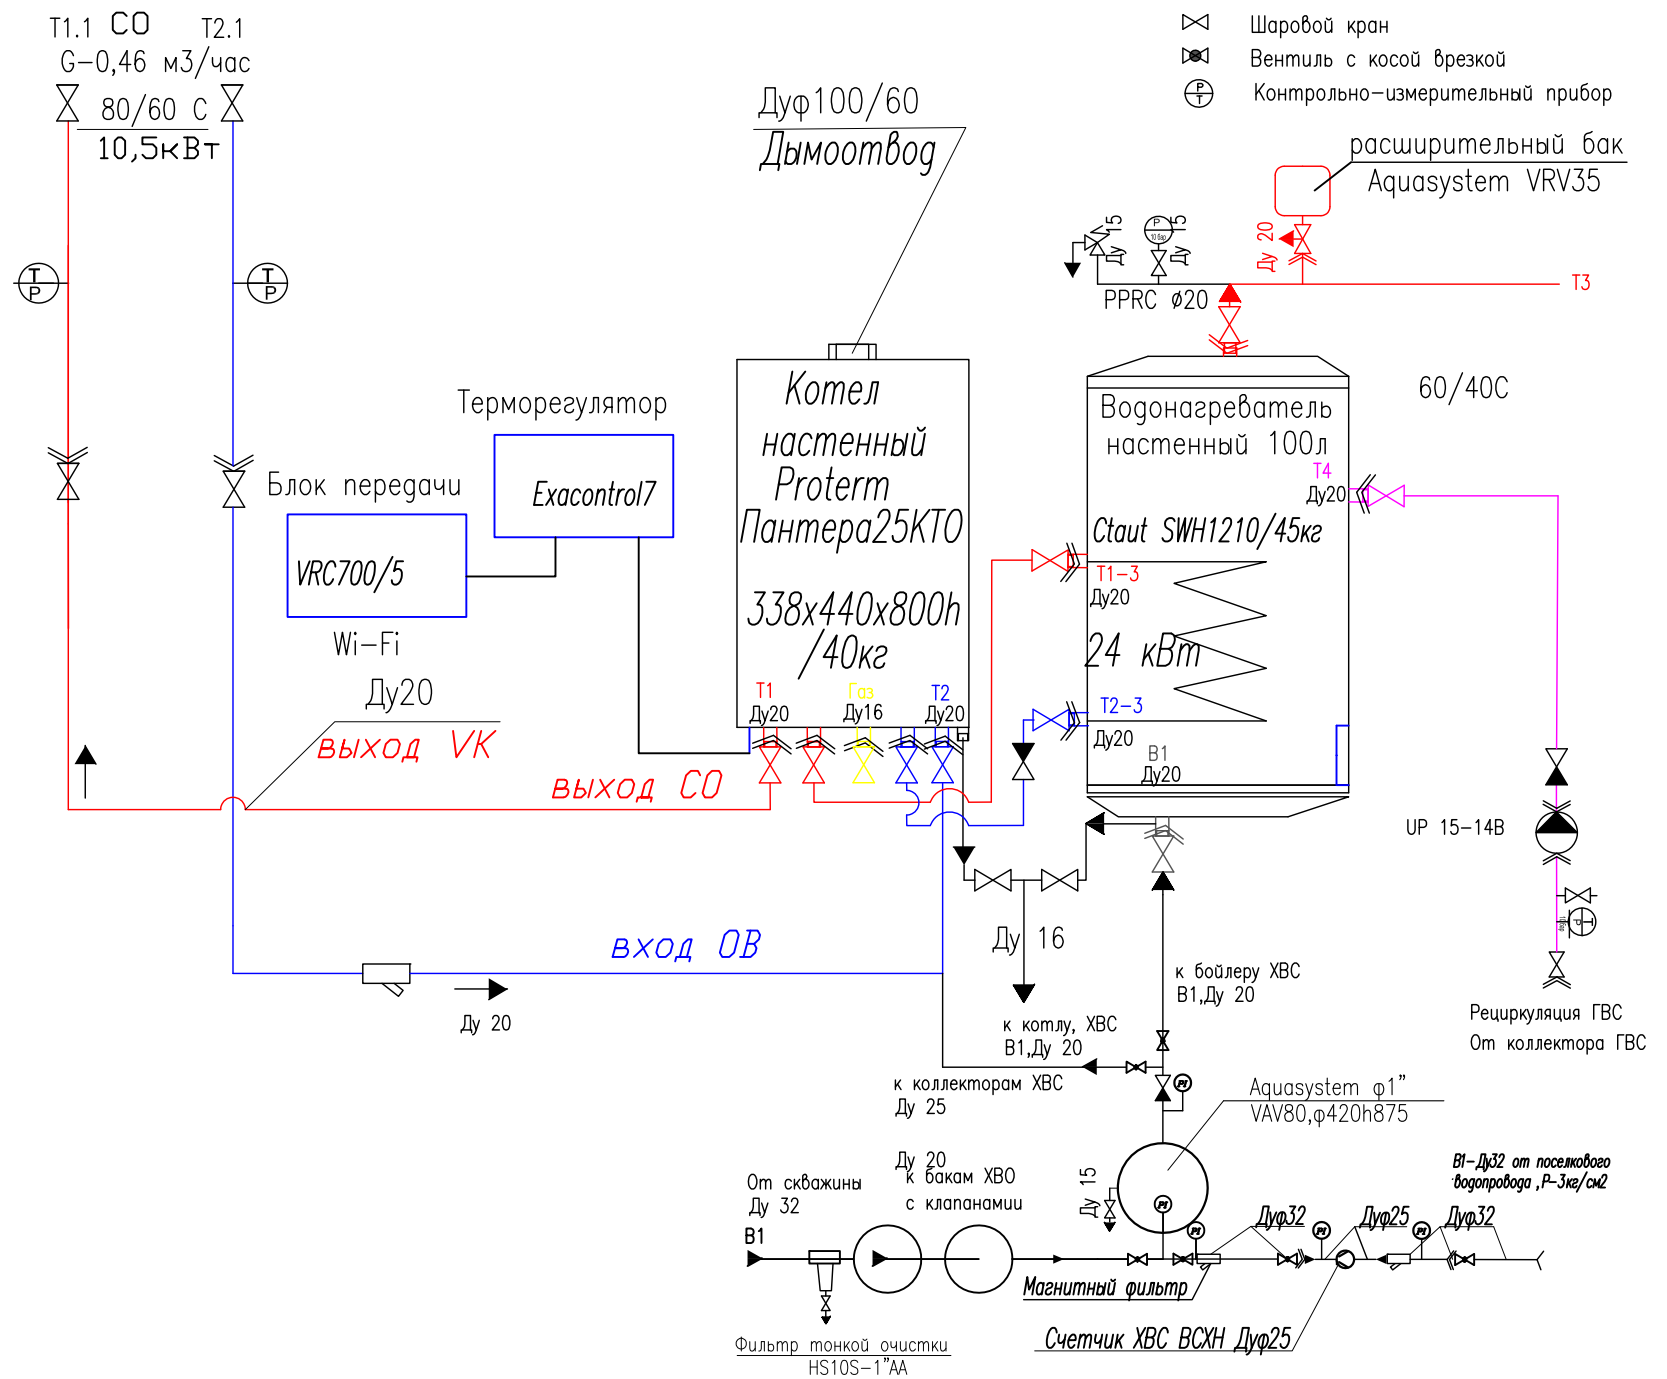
T1.1 CO T2.1
G–0,46 м3/час
80/60 С
10,5кВт

Шаровой кран
Вентиль с косой врезкой
Контрольно–измерительный прибор

Дуф100/60
Дымоотвод

расширительный бак
Aquasystem VRV35

Ду 15
Ду 15
Ду 20
PPRC ø20
Т3

T
P

T
P

Терморегулятор
Exacontrol7

Блок передачи
VRC700/5
Wi–Fi

Котел настенный Proterm Пантера25КТО
338x440x800h /40кг

60/40С

Водонагреватель настенный 100л
Т4
Ду20
Ctaut SWH1210/45кг
Т1–3
Ду20
24 кВт
Т2–3
Ду20
В1
Ду20

Т1
Ду20
Газ
Ду16
Т2
Ду20

Ду20
выход VK
выход CO

UP 15–14B

вход OB
Ду 20

Ду 16
к котлу, ХВС
В1,Ду 20
к бойлеру ХВС
В1,Ду 20

Рециркуляция ГВС
От коллектора ГВС

к коллекторам ХВС
Ду 25

Aquasystem φ1"
VAV80,φ420h875

Ду 20
к бакам ХВО
с клапанамии

От скважины
Ду 32
В1

Ду 15

B1–Ду32 от поселкового водопровода ,P–3кг/см2

Дуφ32
Дуφ25
Дуφ32

Магнитный фильтр
Счетчик ХВС ВСХН Дуφ25

Фильтр тонкой очистки
HS10S–1"AA